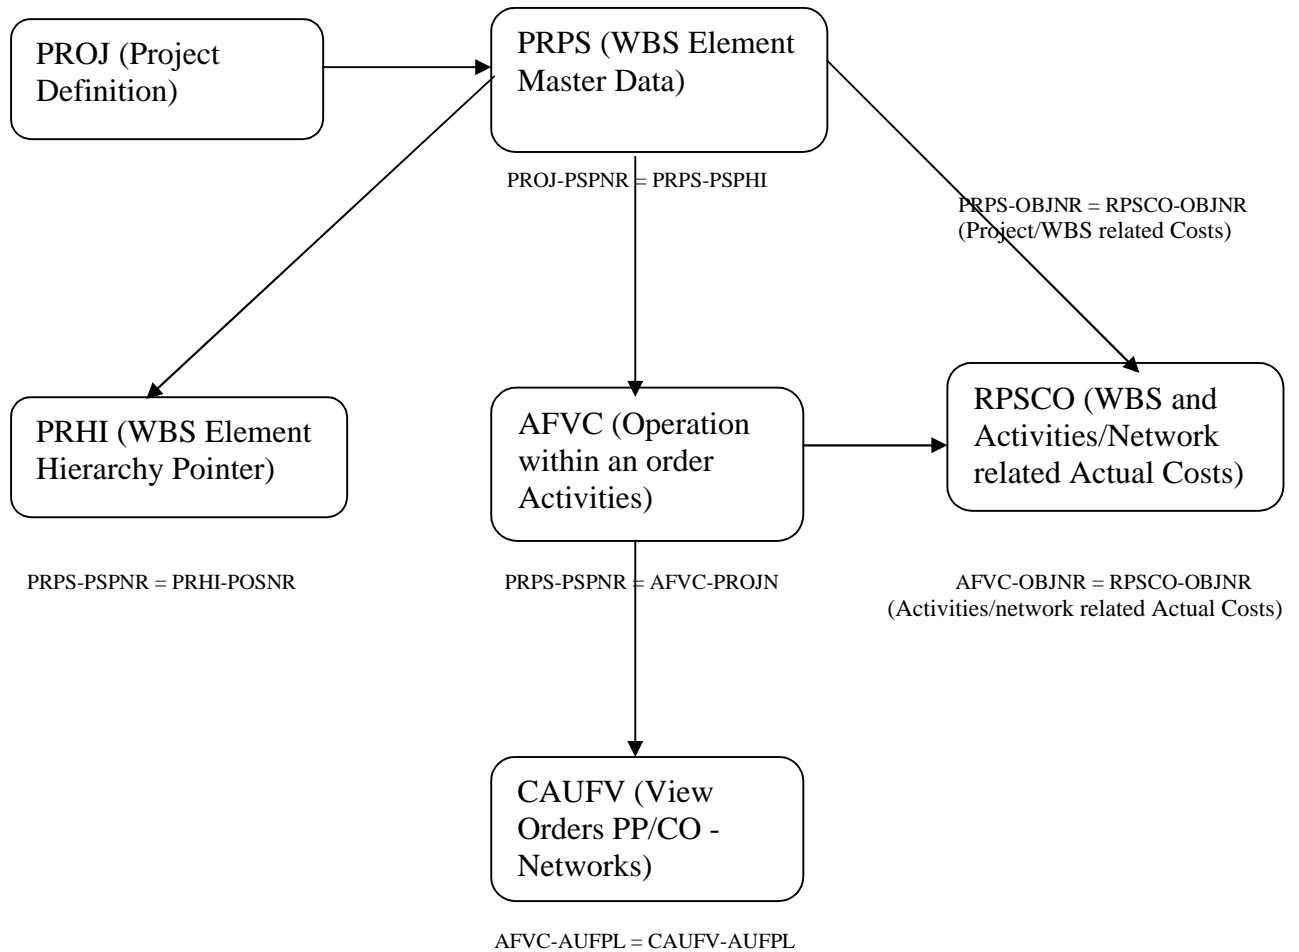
PROJ (Project Definition)

PRPS (WBS Element Master Data)

PROJ-PSPNR = PRPS-PSPHI

PRPS-OBJNR = RPSCO-OBJNR (Project/WBS related Costs)

PRHI (WBS Element Hierarchy Pointer)

AFVC (Operation within an order Activities)

RPSCO (WBS and Activities/Network related Actual Costs)

PRPS-PSPNR = PRHI-POSNR

PRPS-PSPNR = AFVC-PROJN

AFVC-OBJNR = RPSCO-OBJNR (Activities/network related Actual Costs)

CAUFV (View Orders PP/CO - Networks)

AFVC-AUFPL = CAUFV-AUFPL